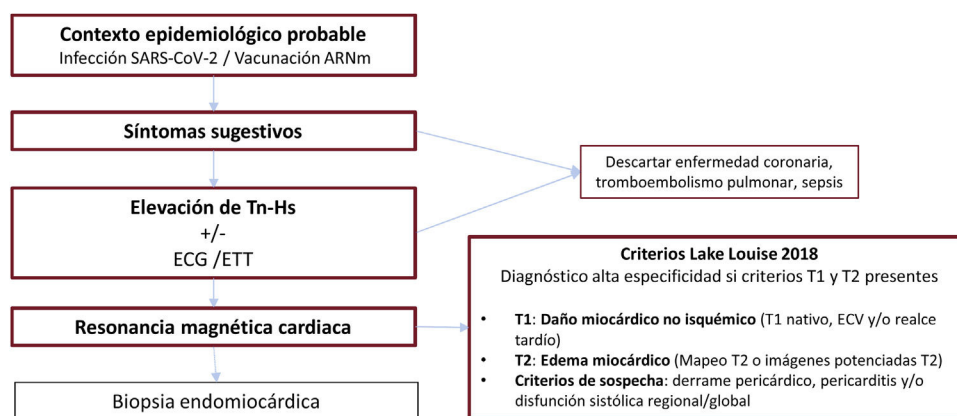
Contexto epidemiológico probable
Infección SARS-CoV-2 / Vacunación ARNm

Síntomas sugestivos

Descartar enfermedad coronaria, tromboembolismo pulmonar, sepsis

Elevación de Tn-Hs
+/-
ECG /ETT

Criterios Lake Louise 2018
Diagnóstico alta especificidad si criterios T1 y T2 presentes

• T1: Daño miocárdico no isquémico (T1 nativo, ECV y/o realce tardío)
• T2: Edema miocárdico (Mapeo T2 o imágenes potenciadas T2)
• Criterios de sospecha: derrame pericárdico, pericarditis y/o disfunción sistólica regional/global

Resonancia magnética cardiaca

Biopsia endomiocárdica